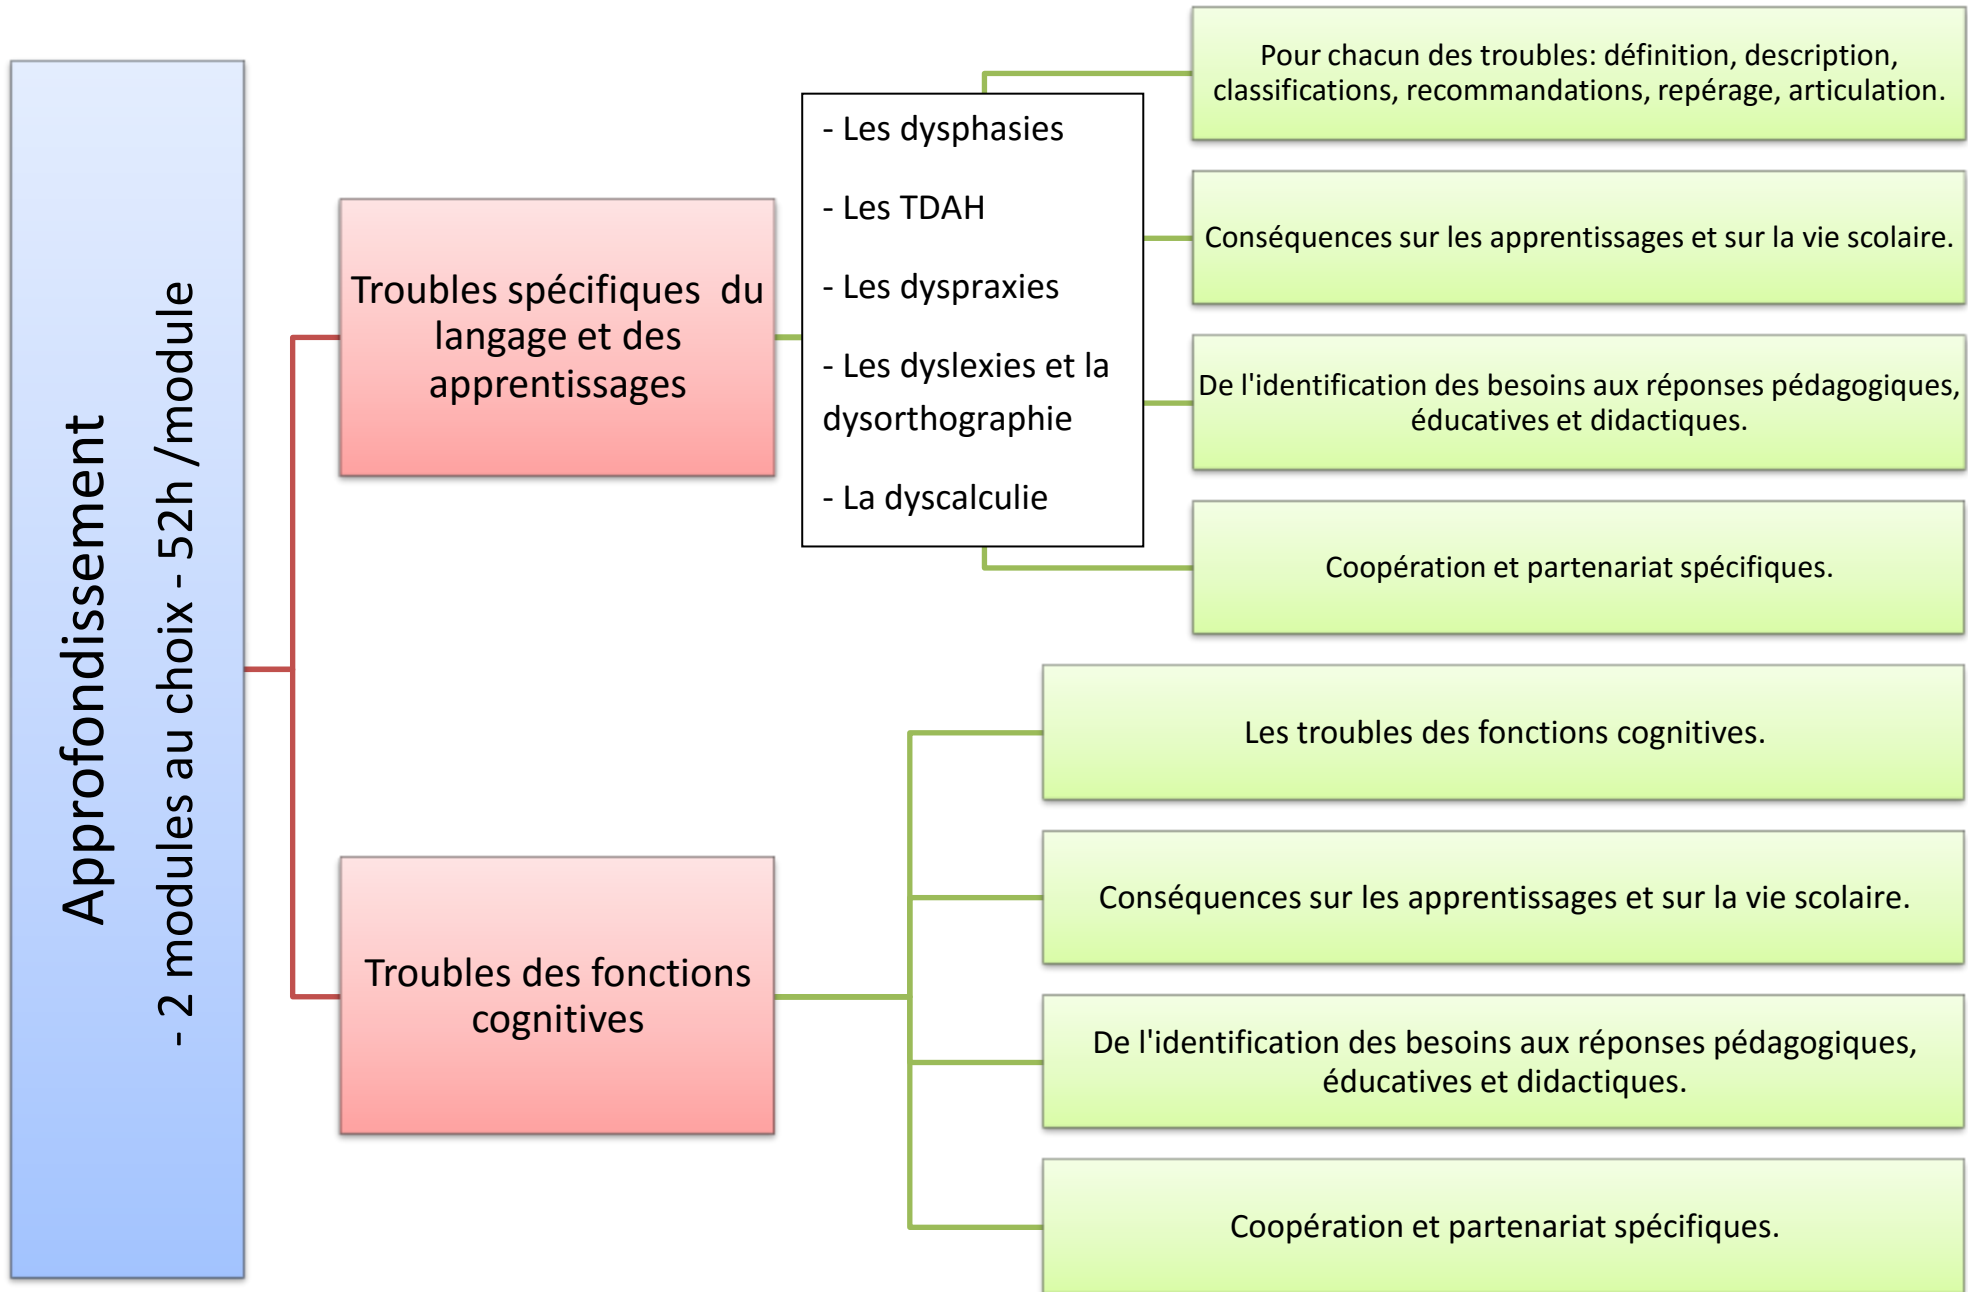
Approfondissement

- 2 modules au choix - 52h /module

Troubles spécifiques du langage et des apprentissages

- Les dysphasies

- Les TDAH

- Les dyspraxies

- Les dyslexies et la dysorthographie

- La dyscalculie

Pour chacun des troubles: définition, description, classifications, recommandations, repérage, articulation.

Conséquences sur les apprentissages et sur la vie scolaire.

De l'identification des besoins aux réponses pédagogiques, éducatives et didactiques.

Coopération et partenariat spécifiques.

Troubles des fonctions cognitives

Les troubles des fonctions cognitives.

Conséquences sur les apprentissages et sur la vie scolaire.

De l'identification des besoins aux réponses pédagogiques, éducatives et didactiques.

Coopération et partenariat spécifiques.